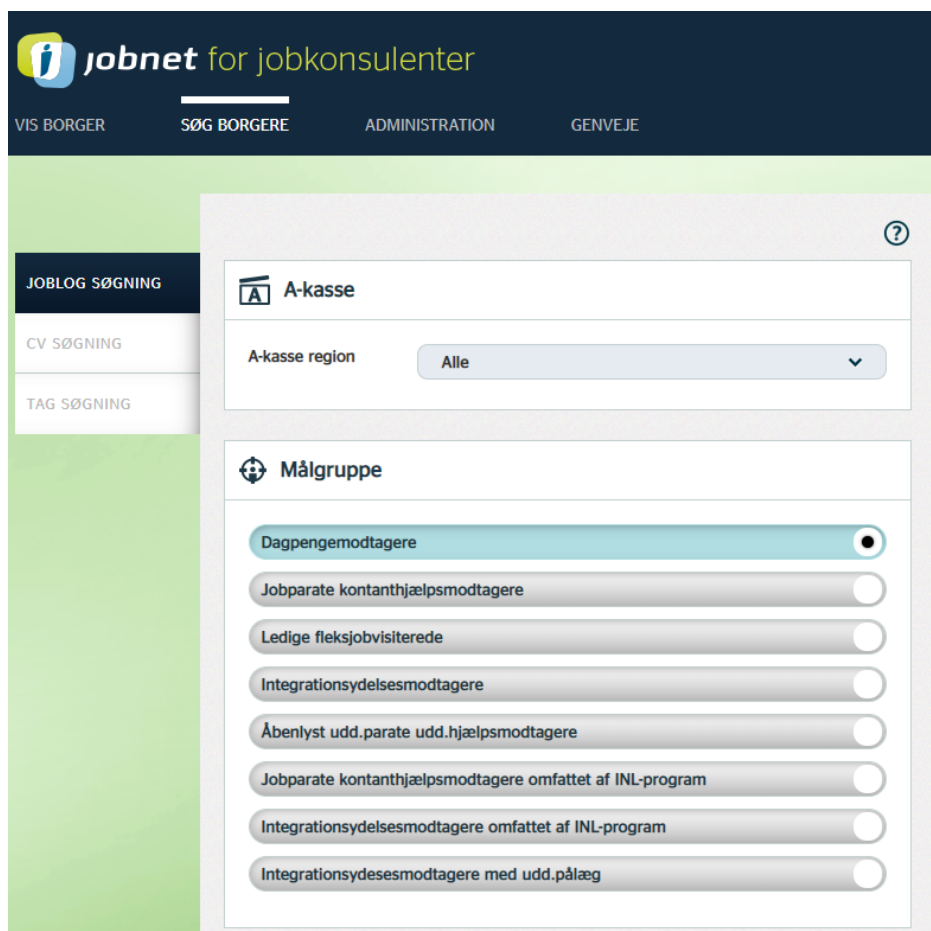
jobnet for jobkonsulenter

VIS BORGER
SØG BORGERE
ADMINISTRATION
GENVEJE

JOBLOG SØGNING
CV SØGNING
TAG SØGNING

?

A-kasse

A-kasse region
Alle

Målgruppe

Dagpengemodtagere
Jobparate kontanthjælpsmodtagere
Ledige fleksjobvisiterede
Integrationsydelsesmodtagere
Åbenlyst udd.parate udd.hjælpsmodtagere
Jobparate kontanthjælpsmodtagere omfattet af INL-program
Integrationsydelsesmodtagere omfattet af INL-program
Integrationsydesesmodtagere med udd.pålæg